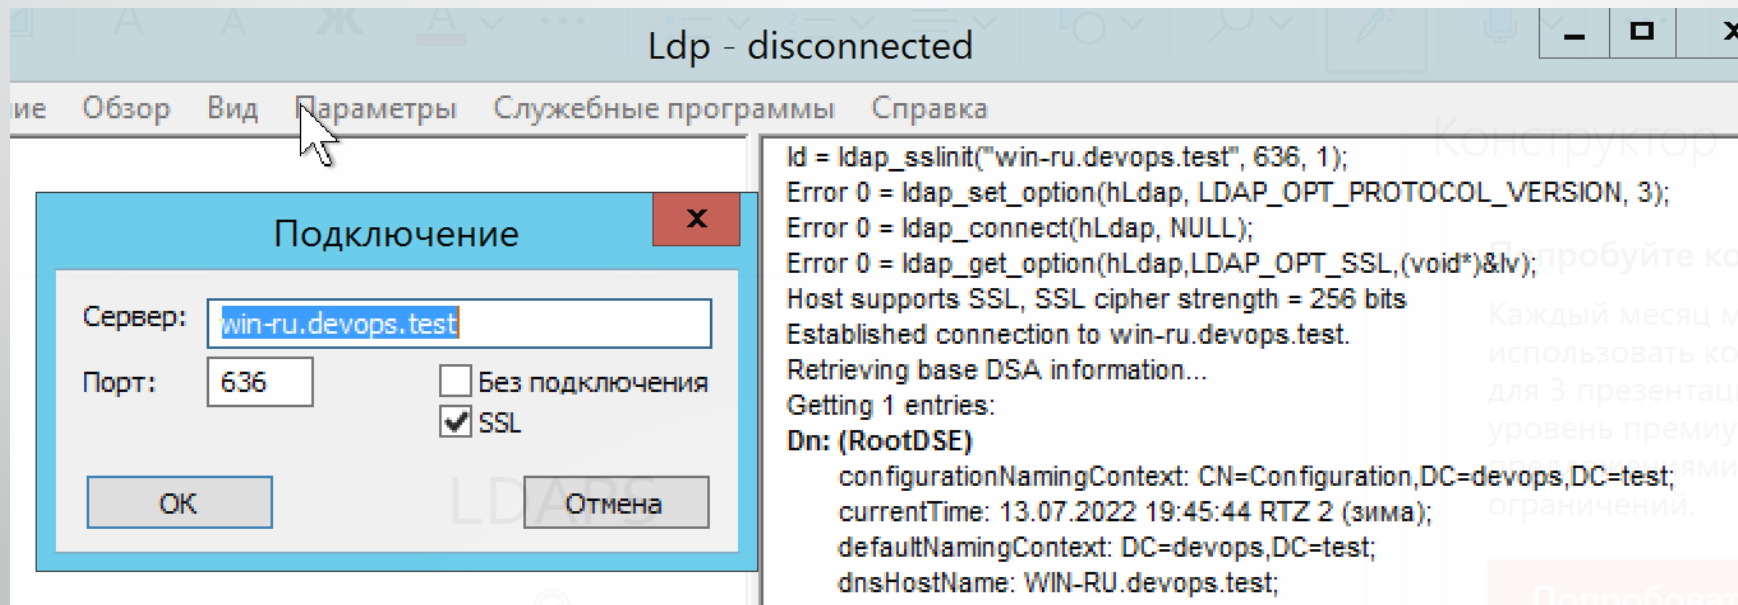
Ldp - disconnected

ие Обзор Вид Параметры Служебные программы Справка

Подключение
x
Сервер: win-ru.devops.test
Порт: 636
Без подключения
SSL
OK
Отмена

ld = ldap_sslinit("win-ru.devops.test", 636, 1);
Error 0 = ldap_set_option(hLdap, LDAP_OPT_PROTOCOL_VERSION, 3);
Error 0 = ldap_connect(hLdap, NULL);
Error 0 = ldap_get_option(hLdap,LDAP_OPT_SSL,(void*)&lv);
Host supports SSL, SSL cipher strength = 256 bits
Established connection to win-ru.devops.test.
Retrieving base DSA information...
Getting 1 entries:
Dn: (RootDSE)
configurationNamingContext: CN=Configuration,DC=devops,DC=test;
currentTime: 13.07.2022 19:45:44 RTZ 2 (зима);
defaultNamingContext: DC=devops,DC=test;
dnsHostName: WIN-RU.devops.test;